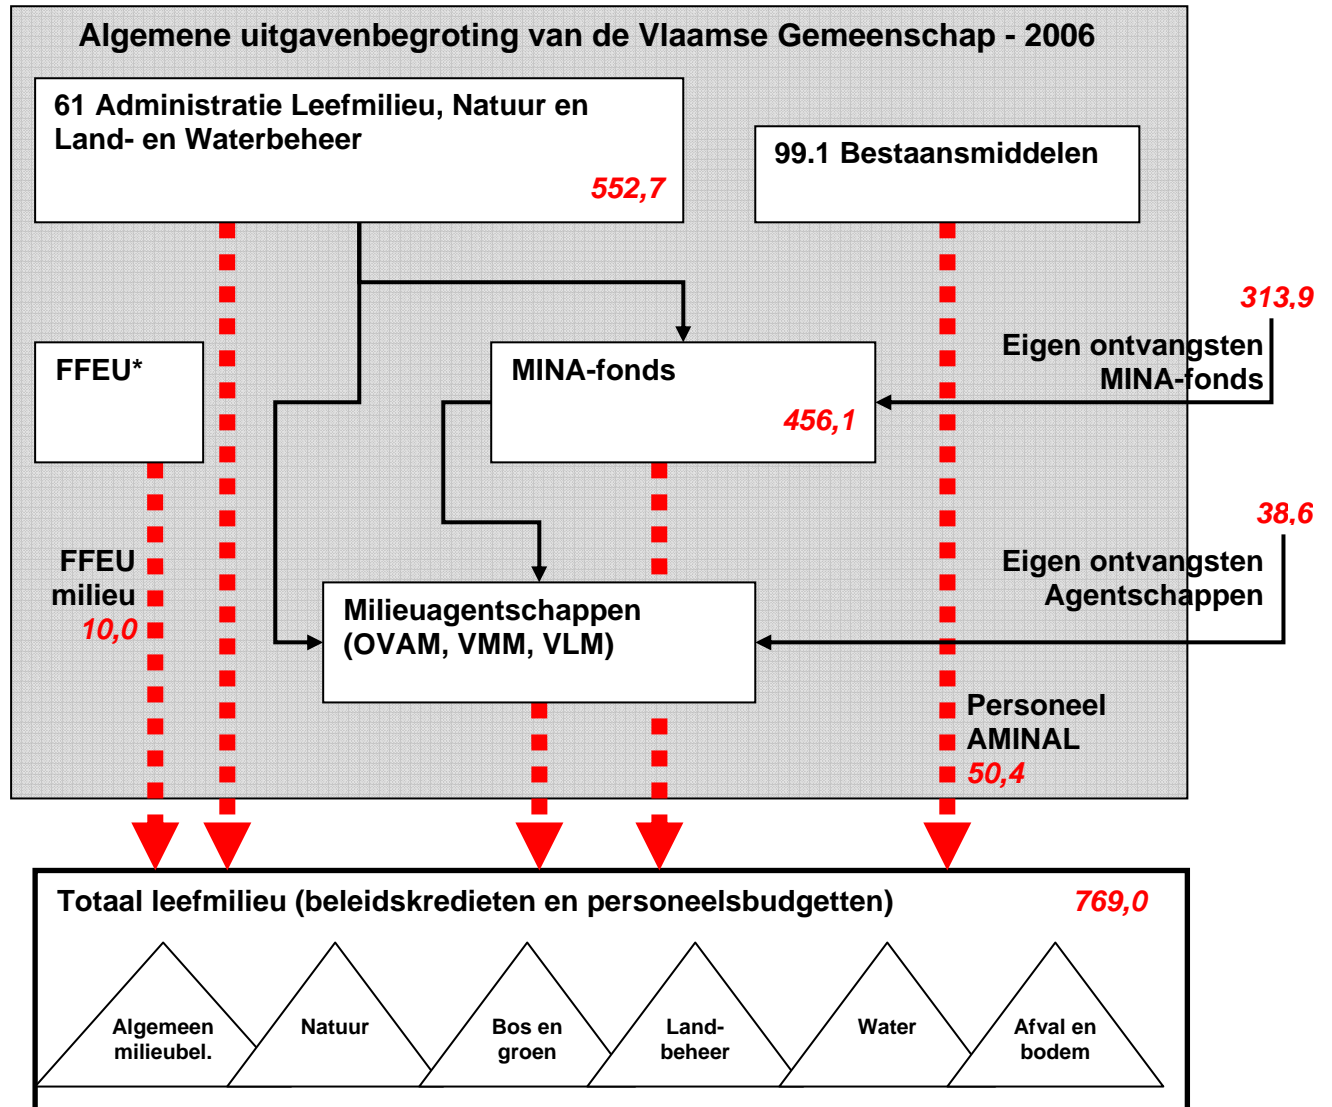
Algemene uitgavenbegroting van de Vlaamse Gemeenschap - 2006

61 Administratie Leefmilieu, Natuur en Land- en Waterbeheer
552,7

99.1 Bestaansmiddelen

313,9
Eigen ontvangsten MINA-fonds

FFEU*

MINA-fonds
456,1

38,6
Eigen ontvangsten Agentschappen

FFEU milieu
10,0

Milieuagentschappen (OVAM, VMM, VLM)

Personeel AMINAL
50,4

Totaal leefmilieu (beleidskredieten en personeelsbudgetten)
769,0

Algemeen milieubel.

Natuur

Bos en groen

Land-beheer

Water

Afval en bodem